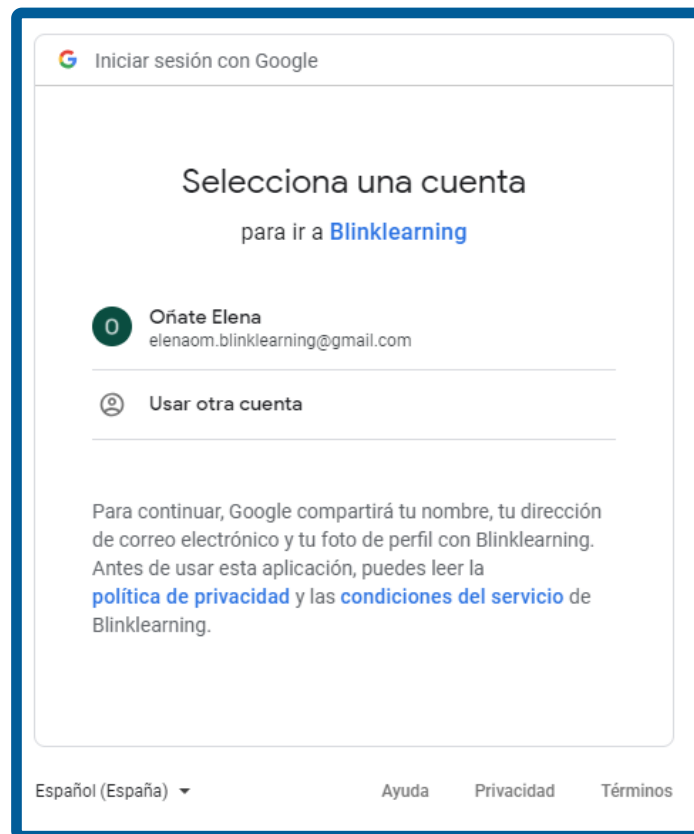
G Iniciar sesión con Google

Selecciona una cuenta

para ir a Blinklearning

O Oñate Elena
elenaom.blinklearning@gmail.com

Usar otra cuenta

Para continuar, Google compartirá tu nombre, tu dirección de correo electrónico y tu foto de perfil con Blinklearning. Antes de usar esta aplicación, puedes leer la política de privacidad y las condiciones del servicio de Blinklearning.

Español (España) Ayuda Privacidad Términos